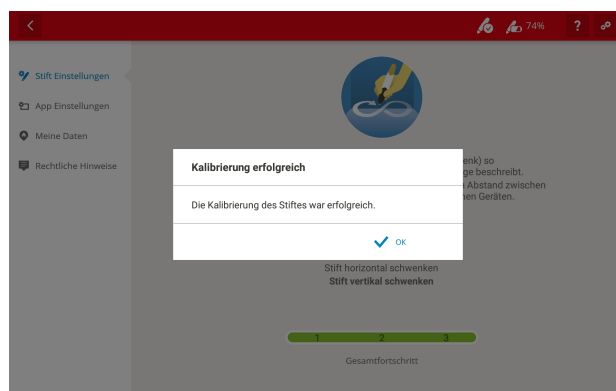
<

74%

?

Stift Einstellungen

App Einstellungen

Meine Daten

Rechtliche Hinweise

Kalibrierung erfolgreich

Die Kalibrierung des Stiftes war erfolgreich.

OK

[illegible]enk) so
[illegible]ge beschreibt.
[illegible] Abstand zwischen
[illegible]nen Geräten.

Stift horizontal schwenken
Stift vertikal schwenken

1 2 3

Gesamtfortschritt